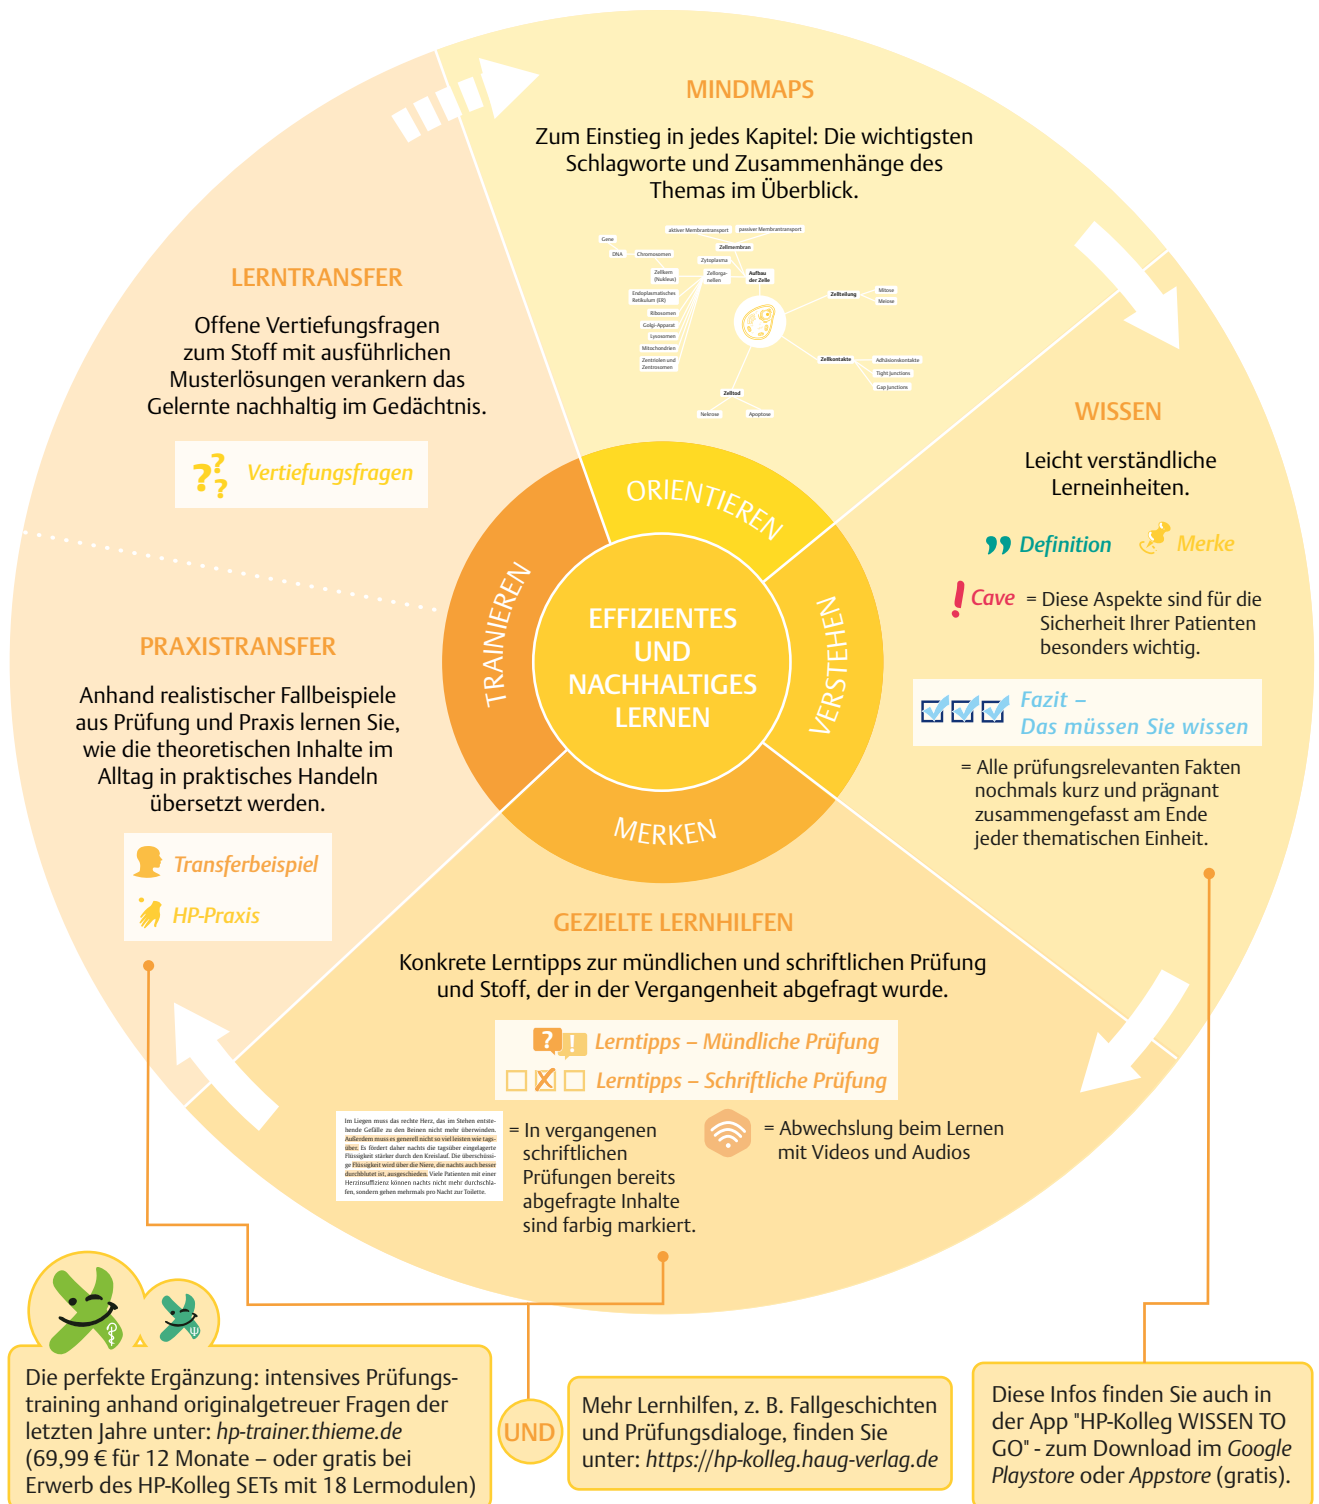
MINDMAPS

Zum Einstieg in jedes Kapitel: Die wichtigsten Schlagworte und Zusammenhänge des Themas im Überblick.

aktiver Membrantransport passiver Membrantransport
Gene
DNA Chromosomen Zellmembran
Zytoplasma
Zellkern (Nukleus) Zellorganellen Aufbau der Zelle
Endoplasmatisches Retikulum (ER) Zellteilung Mitose
Ribosomen Meiose
Golgi-Apparat
Lysosomen
Mitochondrien
Zentriolen und Zentrosomen Zellkontakte Adhäsionskontakte
Tight Junctions
Gap Junctions
Zelltod
Nekrose Apoptose

LERNTRANSFER

Offene Vertiefungsfragen zum Stoff mit ausführlichen Musterlösungen verankern das Gelernte nachhaltig im Gedächtnis.

Vertiefungsfragen

WISSEN

Leicht verständliche Lerneinheiten.

Definition Merke

Cave = Diese Aspekte sind für die Sicherheit Ihrer Patienten besonders wichtig.

Fazit – Das müssen Sie wissen

= Alle prüfungsrelevanten Fakten nochmals kurz und prägnant zusammengefasst am Ende jeder thematischen Einheit.

ORIENTIEREN
VERSTEHEN
MERKEN
TRAINIEREN

EFFIZIENTES UND NACHHALTIGES LERNEN

PRAXISTRANSFER

Anhand realistischer Fallbeispiele aus Prüfung und Praxis lernen Sie, wie die theoretischen Inhalte im Alltag in praktisches Handeln übersetzt werden.

Transferbeispiel
HP-Praxis

GEZIELTE LERNHILFEN

Konkrete Lerntipps zur mündlichen und schriftlichen Prüfung und Stoff, der in der Vergangenheit abgefragt wurde.

Lerntipps – Mündliche Prüfung
Lerntipps – Schriftliche Prüfung

Im Liegen muss das rechte Herz, das im Stehen entstehende Gefälle zu den Beinen nicht mehr überwinden. Außerdem muss es generell nicht so viel leisten wie tagsüber. Es fördert daher nachts die tagsüber eingelagerte Flüssigkeit stärker durch den Kreislauf. Die überschüssige Flüssigkeit wird über die Niere, die nachts auch besser durchblutet ist, ausgeschieden. Viele Patienten mit einer Herzinsuffizienz können nachts nicht mehr durchschlafen, sondern gehen mehrmals pro Nacht zur Toilette.

= In vergangenen schriftlichen Prüfungen bereits abgefragte Inhalte sind farbig markiert.

= Abwechslung beim Lernen mit Videos und Audios

Die perfekte Ergänzung: intensives Prüfungstraining anhand originalgetreuer Fragen der letzten Jahre unter: hp-trainer.thieme.de (69,99 € für 12 Monate – oder gratis bei Erwerb des HP-Kolleg SETs mit 18 Lermodulen)

UND

Mehr Lernhilfen, z. B. Fallgeschichten und Prüfungsdialoge, finden Sie unter: https://hp-kolleg.haug-verlag.de

Diese Infos finden Sie auch in der App "HP-Kolleg WISSEN TO GO" - zum Download im Google Playstore oder Appstore (gratis).